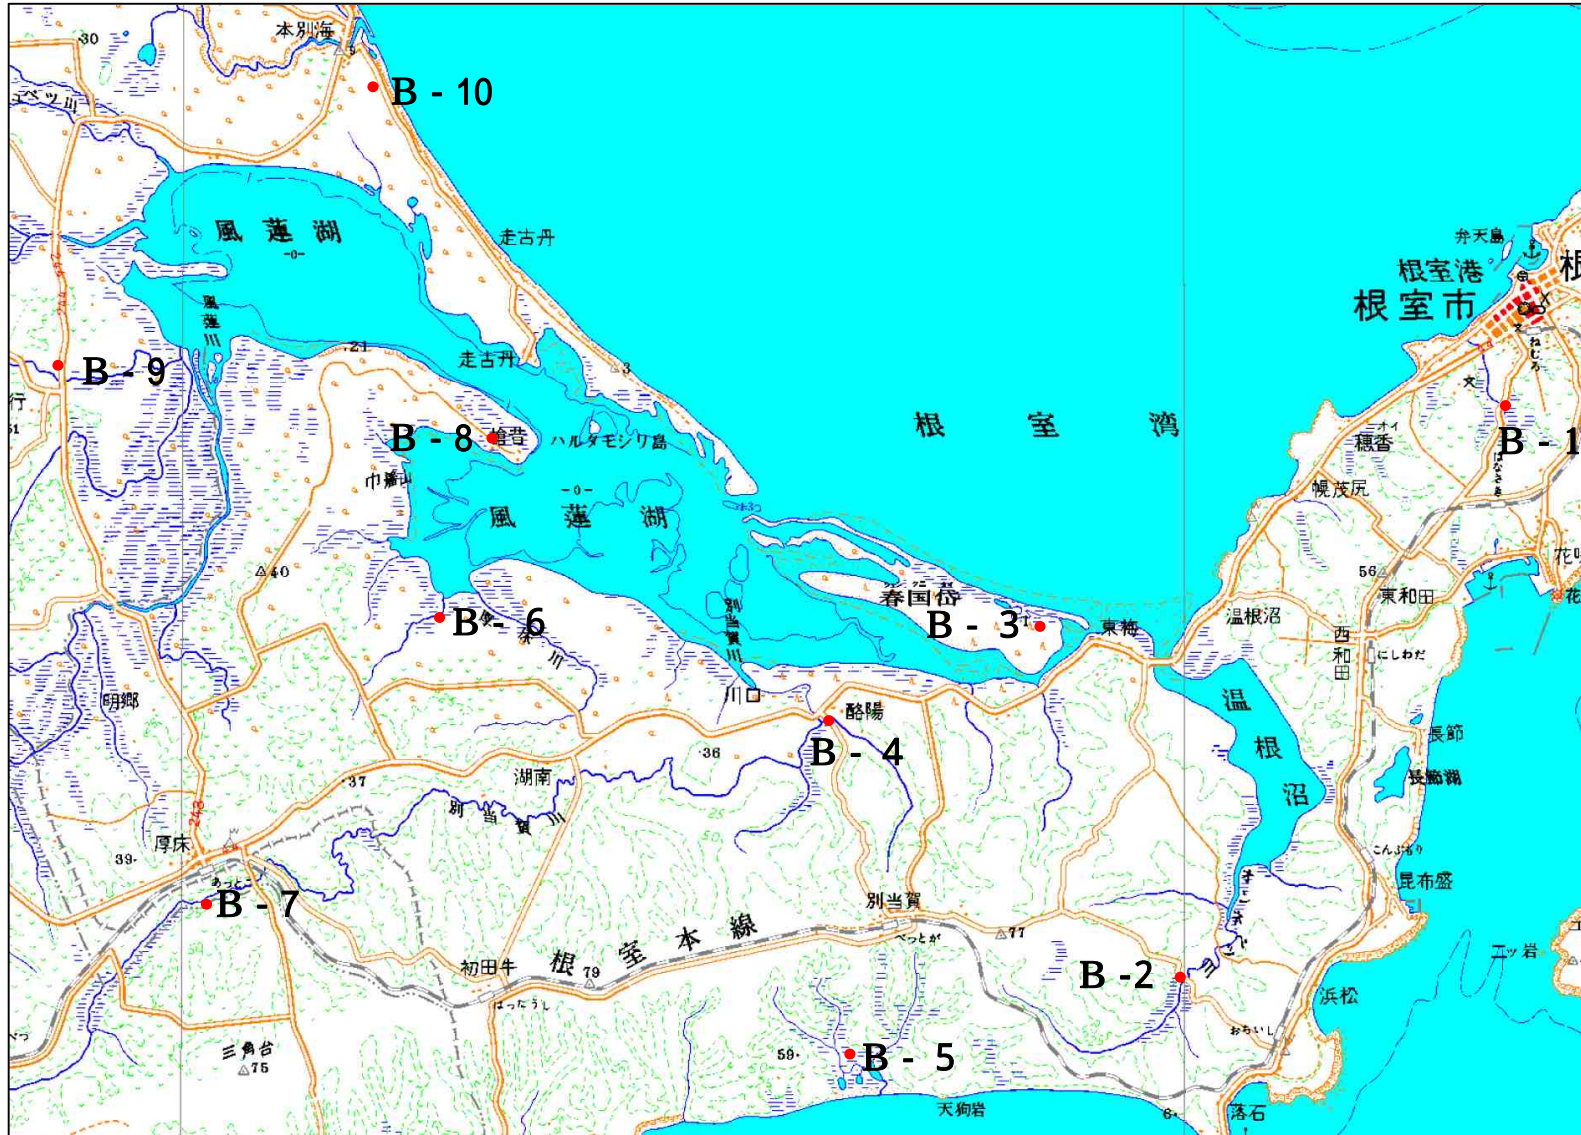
30
本別海
B - 10
ベツ川
風 蓮 湖
-0-
走古丹
弁天島
根室港
根室市
根
風蓮川
21
走古丹
3
B - 9
行
51
根 室 湾
B - 8
槍昔
ハルタモシリ島
巾着山
-0-
風 蓮 湖
オイ
穂香
ねむろ
B - 1
幌茂尻
40
B - 6
別当賀川
春国岱
B - 3
東梅
温根沼
56
東和田
西和田
にしわだ
花咲
明郷
川口
酪陽
B - 4
36
温根沼
長節
長節湖
37
湖南
別当賀川
243
厚床
39
あっとこ
B - 7
別当賀
べっとが
77
こんぶもり
昆布盛
初田牛
根 室 本 線
79
はったうし
B -2
ユッ岩
浜松
おちいし
三角台
75
59
B - 5
天狗岩
6
落石